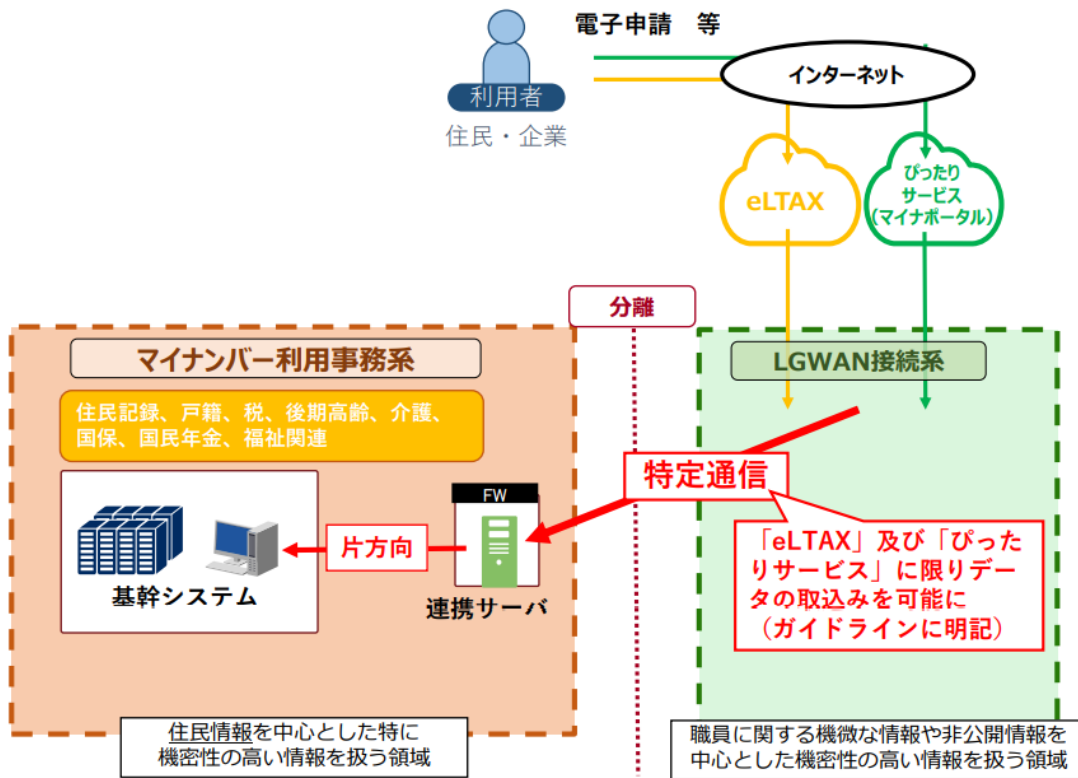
電子申請　等

利用者

住民・企業

インターネット

eLTAX

ぴったりサービス（マイナポータル）

分離

マイナンバー利用事務系

住民記録、戸籍、税、後期高齢、介護、国保、国民年金、福祉関連

LGWAN接続系

特定通信

FW

基幹システム

片方向

連携サーバ

「eLTAX」及び「ぴったりサービス」に限りデータの取込みを可能に（ガイドラインに明記）

住民情報を中心とした特に機密性の高い情報を扱う領域

職員に関する機微な情報や非公開情報を中心とした機密性の高い情報を扱う領域